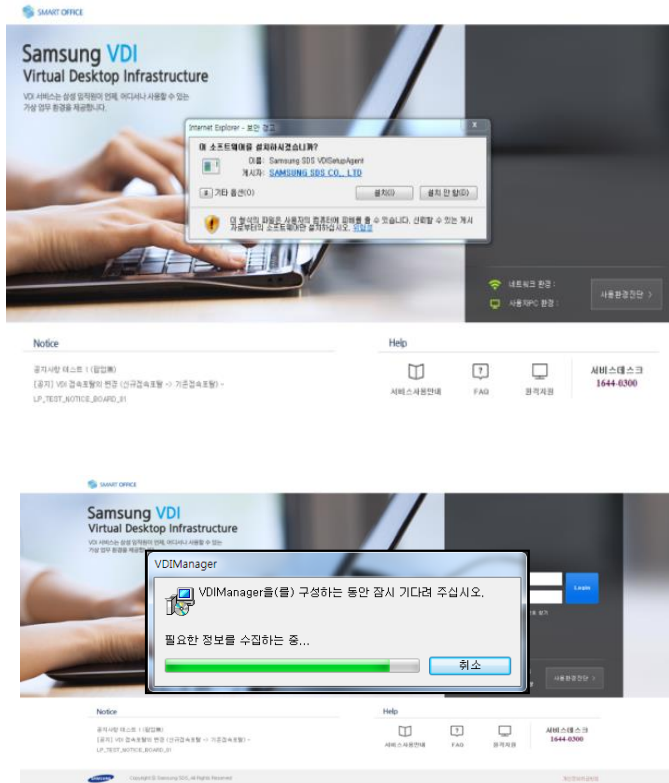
SMART OFFICE

Samsung VDI
Virtual Desktop Infrastructure

VDI 서비스는 삼성 임직원이 언제, 어디서나 사용할 수 있는 가상 업무 환경을 제공합니다.

Internet Explorer - 보안 경고

이 소프트웨어를 설치하시겠습니까?

이름: Samsung SDS VDISetupAgent
게시자: SAMSUNG SDS CO., LTD

기타 옵션(O)

설치(I)

설치 안 함(D)

이 형식의 파일은 사용자의 컴퓨터에 피해를 줄 수 있습니다. 신뢰할 수 있는 게시자로부터의 소프트웨어만 설치하십시오. 위험점

네트워크 환경 :
사용자PC 환경 :
사용환경진단 >

Notice

공지사항 테스트 1 (알림톡)
[공지] VDI 접속포탈의 변경 (신규접속포탈 -> 기존접속포탈) -
LP_TEST_NOTICE_BOARD_01

Help

서비스사용안내
FAQ
원격지원

서비스데스크
1644-0300

SMART OFFICE

Samsung VDI
Virtual Desktop Infrastructure

VDI 서비스는 삼성 임직원이 언제, 어디서나 사용할 수 있는 가상 업무 환경을 제공합니다.

VDIManager

VDIManager을(를) 구성하는 동안 잠시 기다려 주십시오.

필요한 정보를 수집하는 중...

취소

Login

사용환경진단 >

Notice

공지사항 테스트 1 (알림톡)
[공지] VDI 접속포탈의 변경 (신규접속포탈 -> 기존접속포탈) -
LP_TEST_NOTICE_BOARD_01

Help

서비스사용안내
FAQ
원격지원

서비스데스크
1644-0300

SAMSUNG
Copyright © Samsung SDS. All Rights Reserved
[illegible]